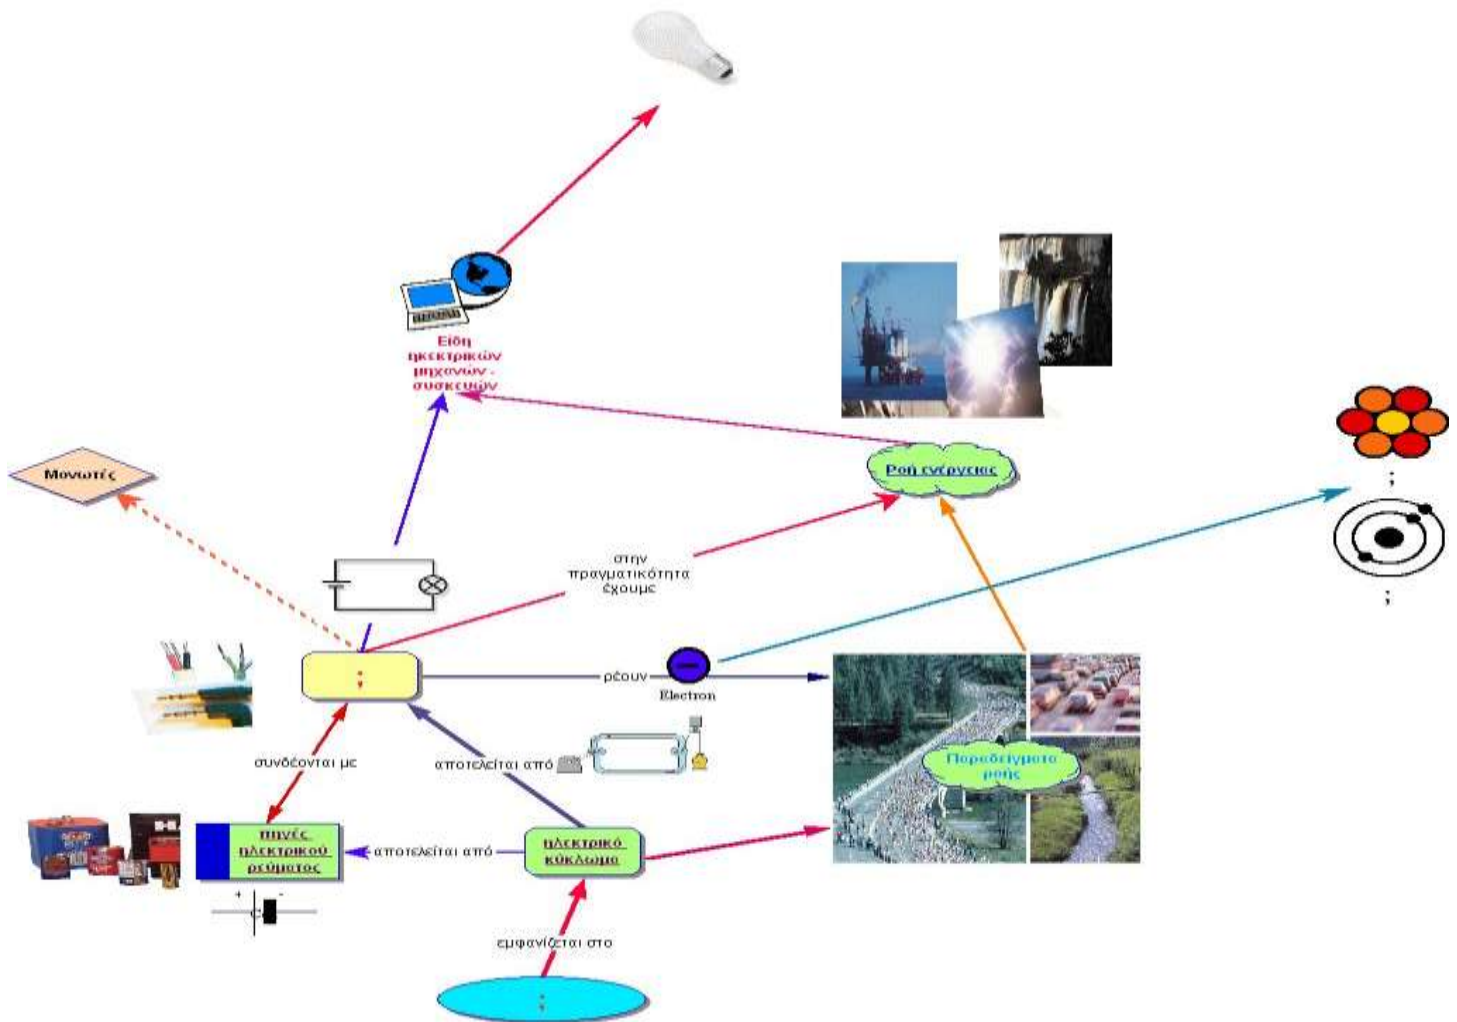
Είδη ηλεκτρικών μηχανών - συσκευών

Μονωτές

Ροή ενέργειας

;

;

στην πραγματικότητα έχουμε

;

ρέουν

Electron

Παραδείγματα ροής

συνδέονται με

αποτελείται από

πηγές ηλεκτρικού ρεύματος

αποτελείται από

ηλεκτρικό κύκλωμα

εμφανίζεται στο

;